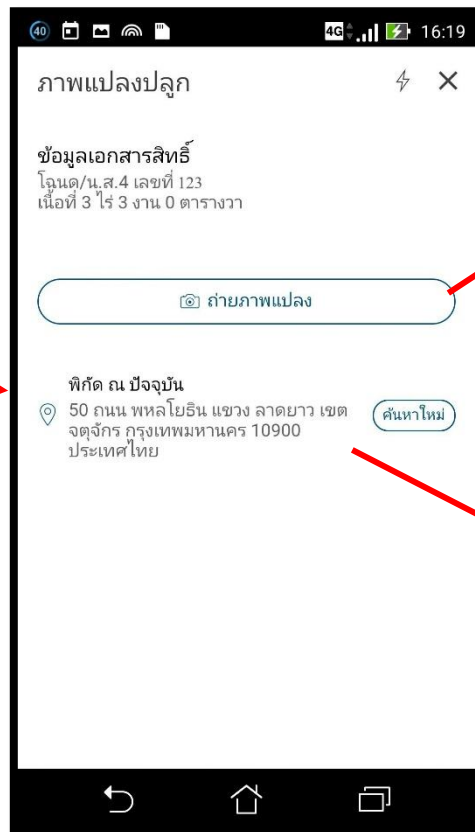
40 4G 16:19

ภาพแปลงปลูก

ข้อมูลเอกสารสิทธิ์
โฉนด/น.ส.4 เลขที่ 123
เนื้อที่ 3 ไร่ 3 งาน 0 ตารางวา

ถ่ายภาพแปลง

พิกัด ณ ปัจจุบัน
50 ถนน พหลโยธิน แขวง ลาดยาว เขต จตุจักร กรุงเทพมหานคร 10900 ประเทศไทย

ค้นหาใหม่